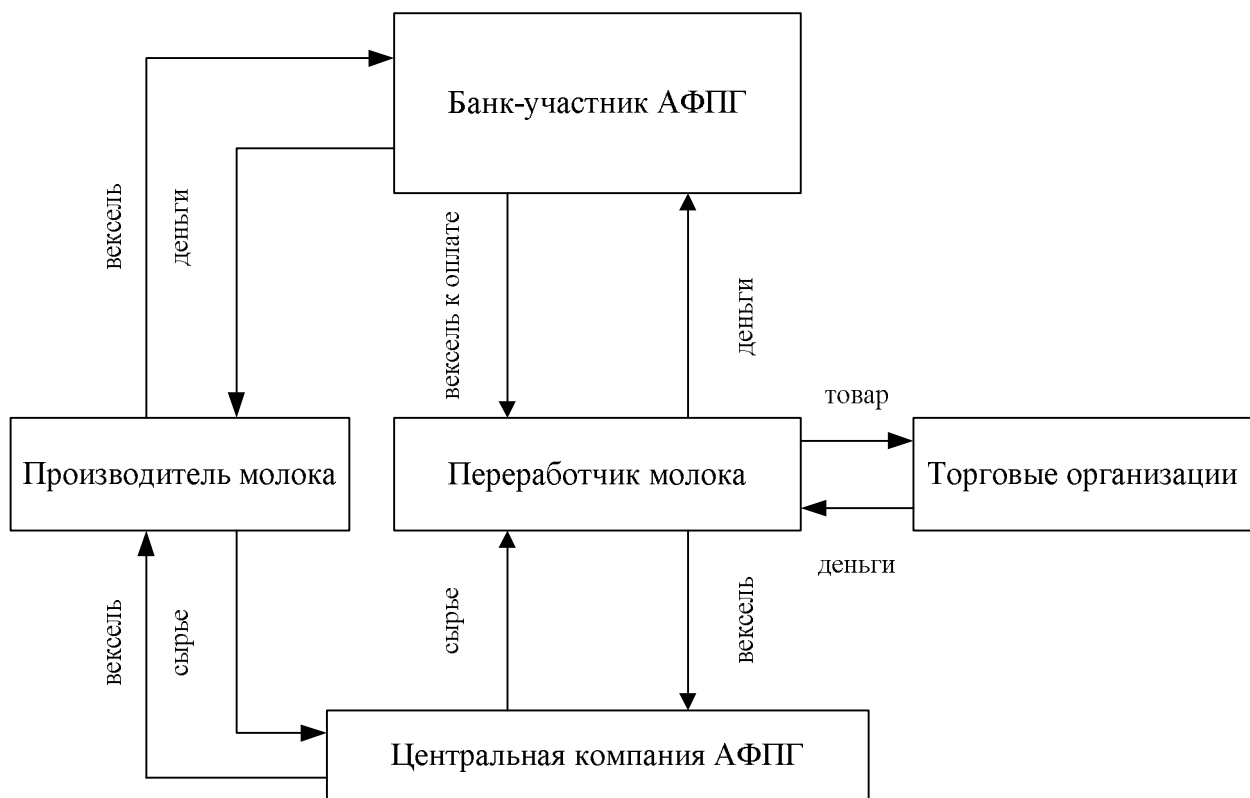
Банк-участник АФПГ

вексель

деньги

вексель к оплате

деньги

товар

Производитель молока

Переработчик молока

Торговые организации

деньги

вексель

сырье

сырье

вексель

Центральная компания АФПГ